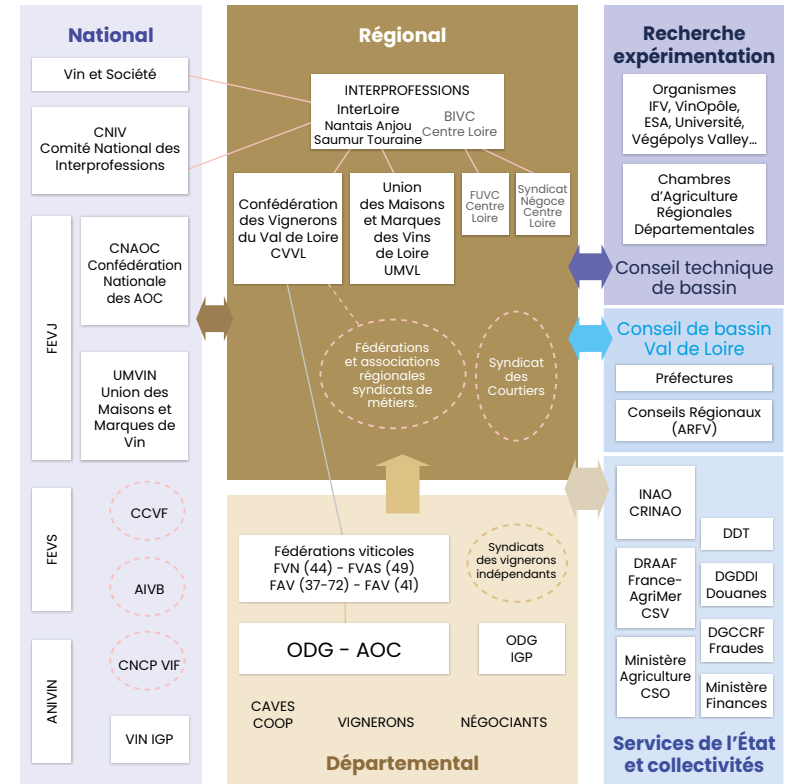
National

Vin et Société

CNIV
Comité National des Interprofessions

FEVJ

CNAOC
Confédération Nationale des AOC

UMVIN
Union des Maisons et Marques de Vin

FEVS

CCVF

AIVB

ANIVIN

CNCP VIF

VIN IGP

Régional

INTERPROFESSIONS
InterLoire
Nantais Anjou
Saumur Touraine

BIVC
Centre Loire

Confédération des Vignerons du Val de Loire
CVVL

Union des Maisons et Marques des Vins de Loire
UMVL

FUVC
Centre Loire

Syndicat Négoce Centre Loire

Fédérations et associations régionales syndicats de métiers.

Syndicat des Courtiers

Fédérations viticoles
FVN (44) - FVAS (49)
FAV (37-72) - FAV (41)

Syndicats des vignerons indépendants

ODG - AOC

ODG
IGP

CAVES COOP

VIGNERONS

NÉGOCIANTS

Départemental

Recherche expérimentation

Organismes
IFV, VinOpôle, ESA, Université, Végépolys Valley…

Chambres d'Agriculture Régionales Départementales

Conseil technique de bassin

Conseil de bassin Val de Loire

Préfectures

Conseils Régionaux (ARFV)

INAO
CRINAO

DDT

DRAAF
France-AgriMer
CSV

DGDDI
Douanes

DGCCRF
Fraudes

Ministère Agriculture
CSO

Ministère Finances

Services de l'État et collectivités